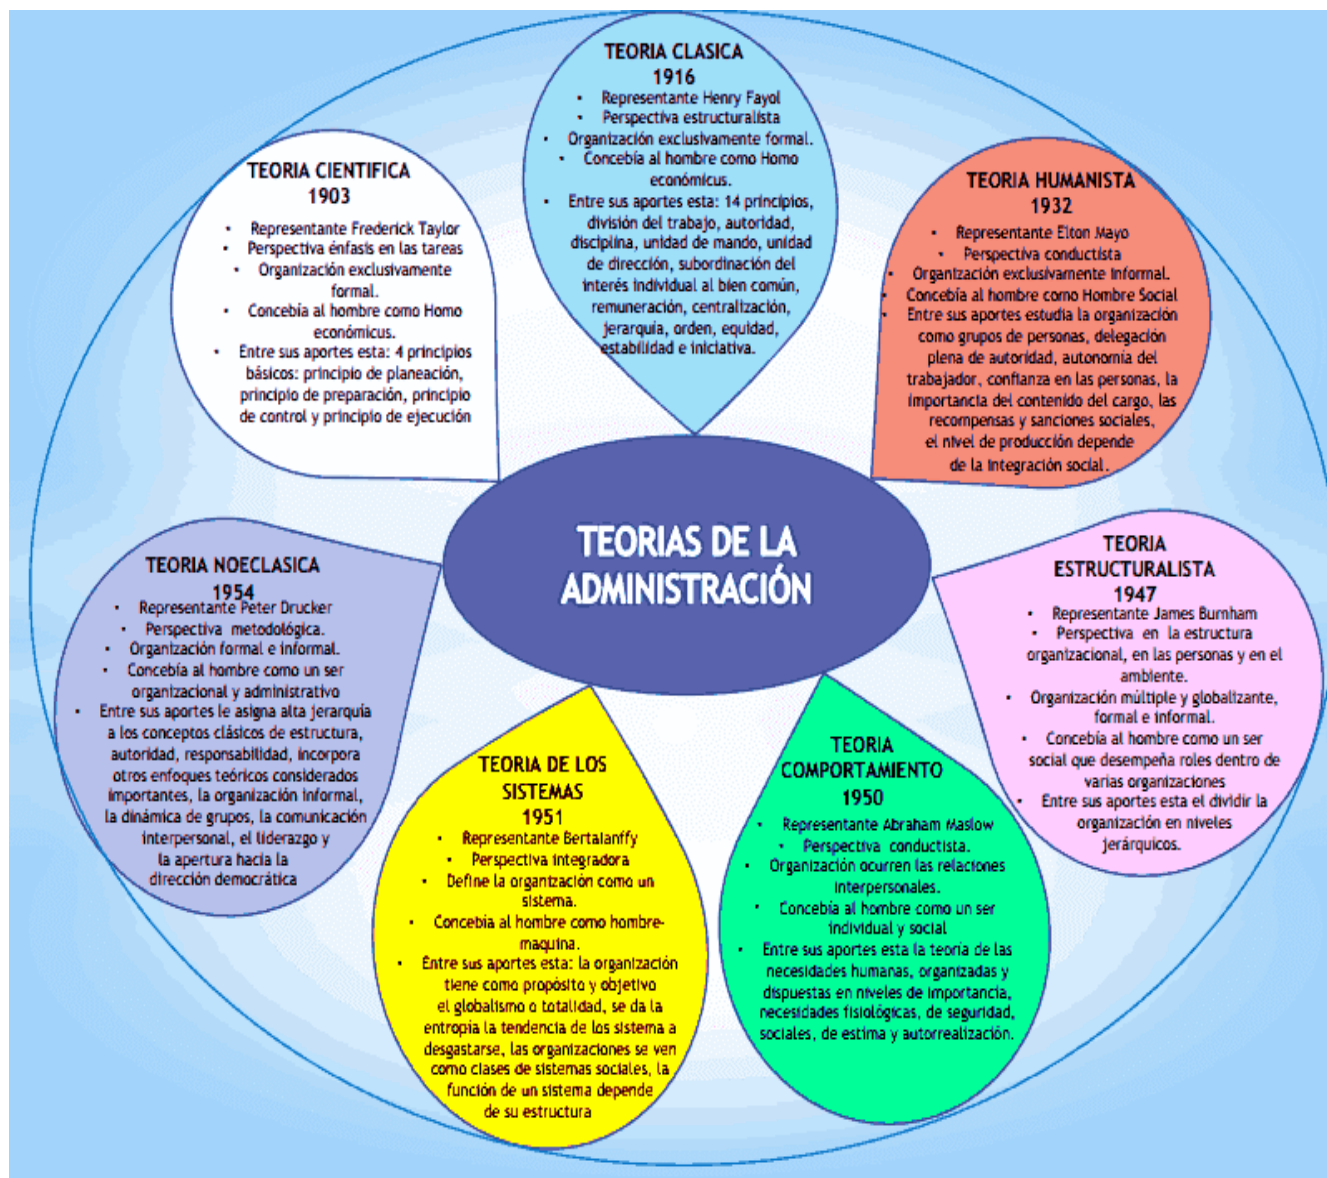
TEORIA CLASICA
1916
• Representante Henry Fayol
• Perspectiva estructuralista
• Organización exclusivamente formal.
• Concebía al hombre como Homo económicus.
• Entre sus aportes esta: 14 principios, división del trabajo, autoridad, disciplina, unidad de mando, unidad de dirección, subordinación del interés individual al bien común, remuneración, centralización, jerarquía, orden, equidad, estabilidad e iniciativa.

TEORIA CIENTIFICA
1903
• Representante Frederick Taylor
• Perspectiva énfasis en las tareas
• Organización exclusivamente formal.
• Concebía al hombre como Homo económicus.
• Entre sus aportes esta: 4 principios básicos: principio de planeación, principio de preparación, principio de control y principio de ejecución

TEORIA HUMANISTA
1932
• Representante Elton Mayo
• Perspectiva conductista
• Organización exclusivamente informal.
• Concebía al hombre como Hombre Social
• Entre sus aportes estudia la organización como grupos de personas, delegación plena de autoridad, autonomía del trabajador, confianza en las personas, la importancia del contenido del cargo, las recompensas y sanciones sociales, el nivel de producción depende de la integración social.

TEORIAS DE LA ADMINISTRACIÓN

TEORIA NOECLASICA
1954
• Representante Peter Drucker
• Perspectiva metodológica.
• Organización formal e informal.
• Concebía al hombre como un ser organizacional y administrativo
• Entre sus aportes le asigna alta jerarquía a los conceptos clásicos de estructura, autoridad, responsabilidad, incorpora otros enfoques teóricos considerados importantes, la organización informal, la dinámica de grupos, la comunicación interpersonal, el liderazgo y la apertura hacia la dirección democrática

TEORIA ESTRUCTURALISTA
1947
• Representante James Burnham
• Perspectiva en la estructura organizacional, en las personas y en el ambiente.
• Organización múltiple y globalizante, formal e informal.
• Concebía al hombre como un ser social que desempeña roles dentro de varias organizaciones
• Entre sus aportes esta el dividir la organización en niveles jerárquicos.

TEORIA DE LOS SISTEMAS
1951
• Representante Bertalanffy
• Perspectiva integradora
• Define la organzación como un sistema.
• Concebia al hombre como hombre-maquina.
• Entre sus aportes esta: la organización tiene como propósito y objetivo el globalismo o totalidad, se da la entropia la tendencia de los sistema a desgastarse, las organizaciones se ven como clases de sistemas sociales, la función de un sistema depende de su estructura

TEORIA COMPORTAMIENTO
1950
• Representante Abraham Maslow
• Perspectiva conductista.
• Organización ocurren las relaciones interpersonales.
• Concebia al hombre como un ser individual y social
• Entre sus aportes esta la teoria de las necesidades humanas, organizadas y dispuestas en niveles de importancia, necesidades fisiológicas, de seguridad, sociales, de estima y autorrealización.